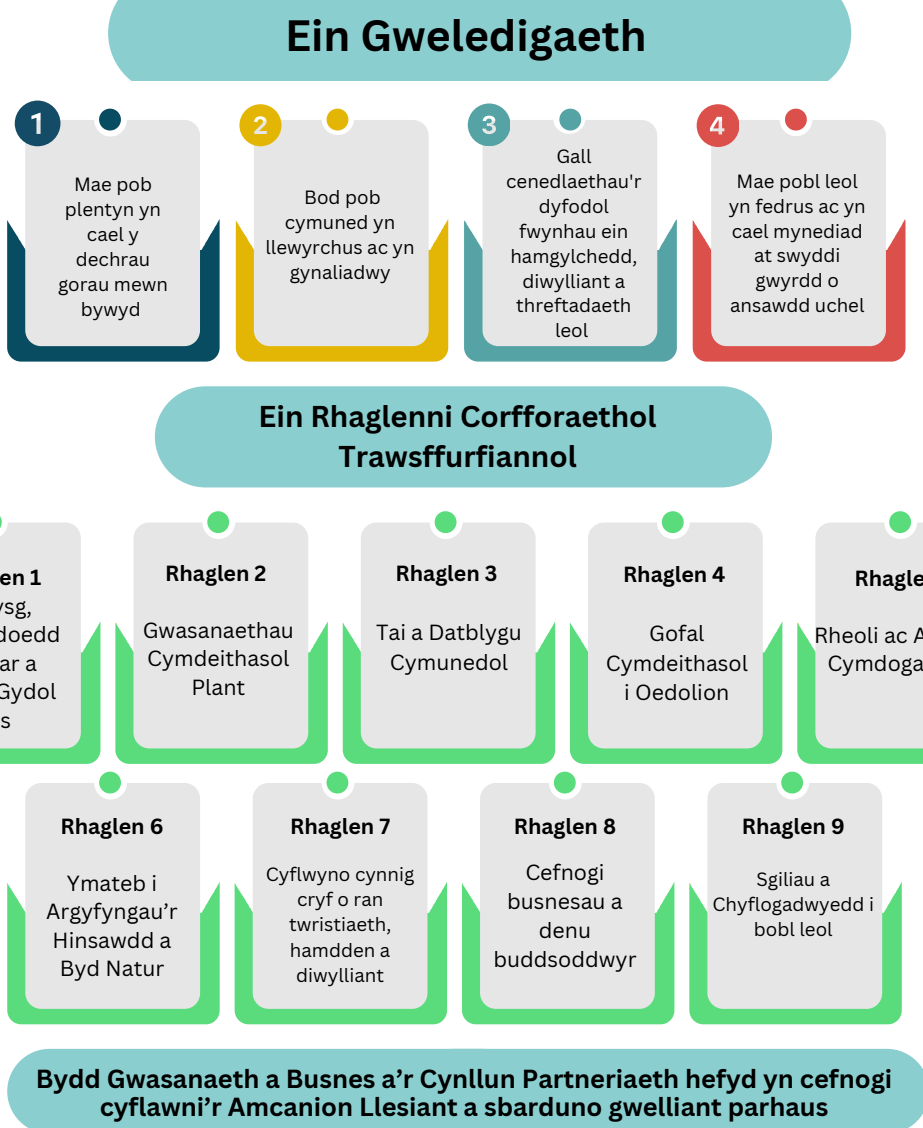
Ein Gweledigaeth

1

Mae pob plentyn yn cael y dechrau gorau mewn bywyd

2

Bod pob cymuned yn llewyrchus ac yn gynaliadwy

3

Gall cenedlaethau'r dyfodol fwynhau ein hamgylchedd, diwylliant a threftadaeth leol

4

Mae pobl leol yn fedrus ac yn cael mynediad at swyddi gwyrdd o ansawdd uchel

Ein Rhaglenni Corfforaethol Trawsffurfiannol

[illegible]en 1

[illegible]ysg, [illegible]doedd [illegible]ar a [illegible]Gydol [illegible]s

Rhaglen 2

Gwasanaethau Cymdeithasol Plant

Rhaglen 3

Tai a Datblygu Cymunedol

Rhaglen 4

Gofal Cymdeithasol i Oedolion

Rhagle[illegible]

Rheoli ac A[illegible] Cymdoga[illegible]

Rhaglen 6

Ymateb i Argyfyngau’r Hinsawdd a Byd Natur

Rhaglen 7

Cyflwyno cynnig cryf o ran twristiaeth, hamdden a diwylliant

Rhaglen 8

Cefnogi busnesau a denu buddsoddwyr

Rhaglen 9

Sgiliau a Chyflogadwyedd i bobl leol

Bydd Gwasanaeth a Busnes a’r Cynllun Partneriaeth hefyd yn cefnogi cyflawni’r Amcanion Llesiant a sbarduno gwelliant parhaus